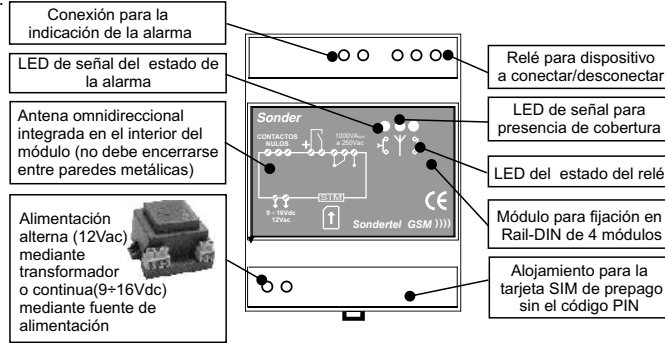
Conexión para la indicación de la alarma

LED de señal del estado de la alarma

Antena omnidireccional integrada en el interior del módulo (no debe encerrarse entre paredes metálicas)

Alimentación alterna (12Vac) mediante transformador o continua(9÷16Vdc) mediante fuente de alimentación

Relé para dispositivo a conectar/desconectar

LED de señal para presencia de cobertura

LED del estado del relé

Módulo para fijación en Rail-DIN de 4 módulos

Alojamiento para la tarjeta SIM de prepago sin el código PIN

Sonder

CONTACTOS NULOS

1000VA$_{Max}$ a 250V$_{AC}$

SIM

9 - 16Vdc 12Vac

CE

Sondertel GSM